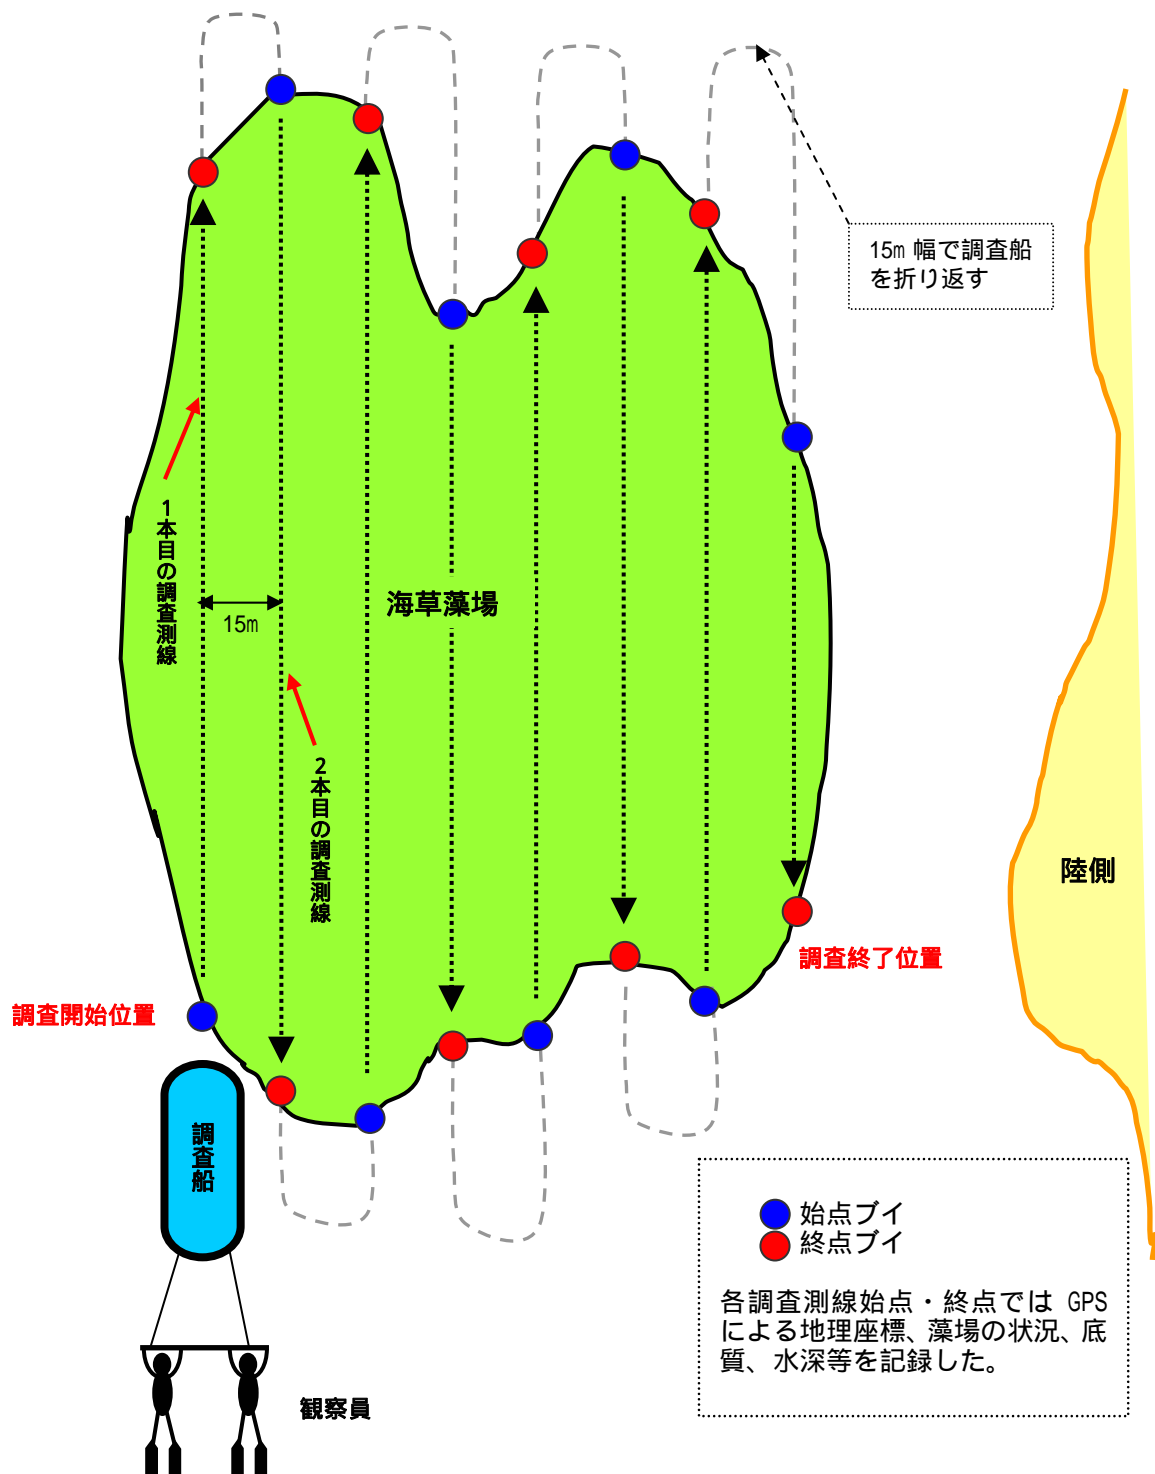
15m 幅で調査船を折り返す

1本目の調査測線

15m

海草藻場

2本目の調査測線

陸側

調査終了位置

調査開始位置

調査船

始点ブイ
終点ブイ

各調査測線始点・終点では GPS による地理座標、藻場の状況、底質、水深等を記録した。

観察員